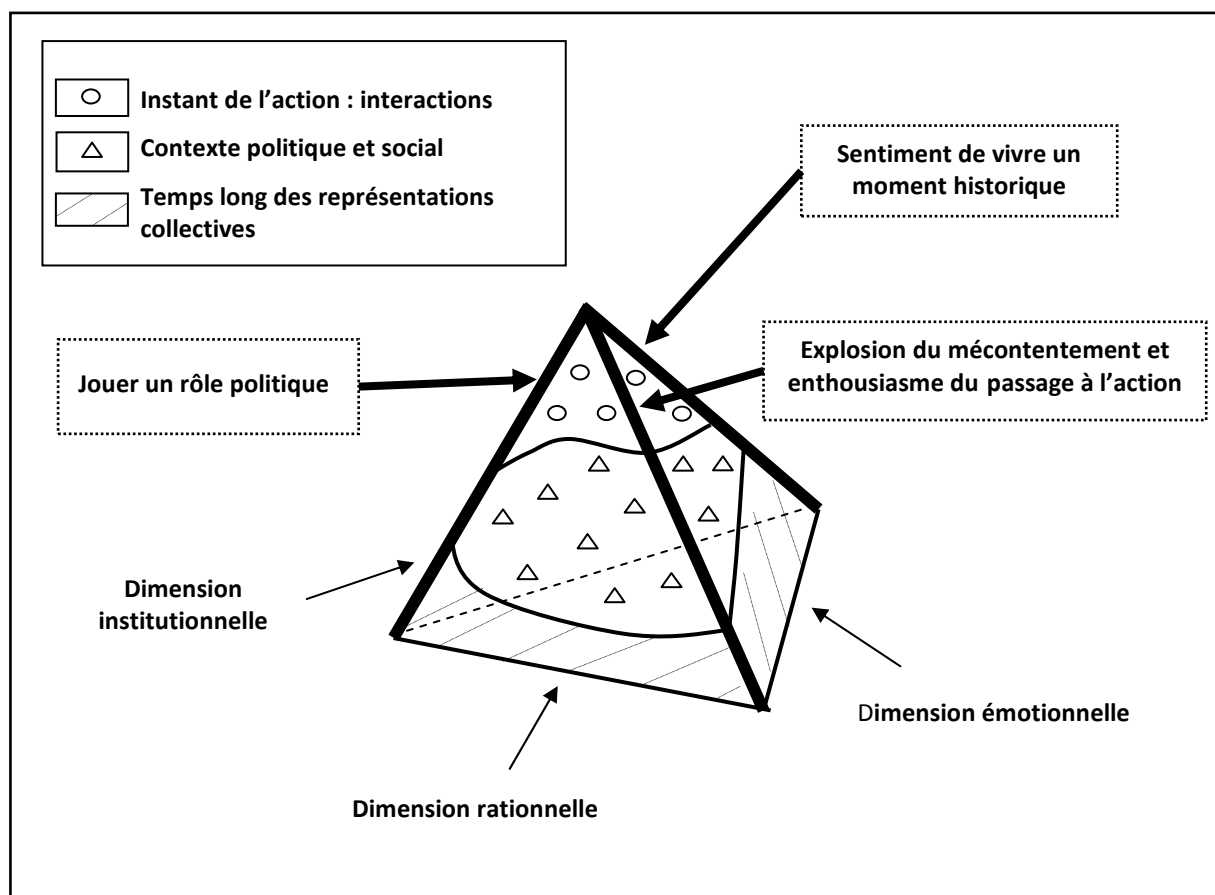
Instant de l'action : interactions

Contexte politique et social

Temps long des représentations collectives

Sentiment de vivre un moment historique

Jouer un rôle politique

Explosion du mécontentement et enthousiasme du passage à l'action

Dimension institutionnelle

Dimension émotionnelle

Dimension rationnelle